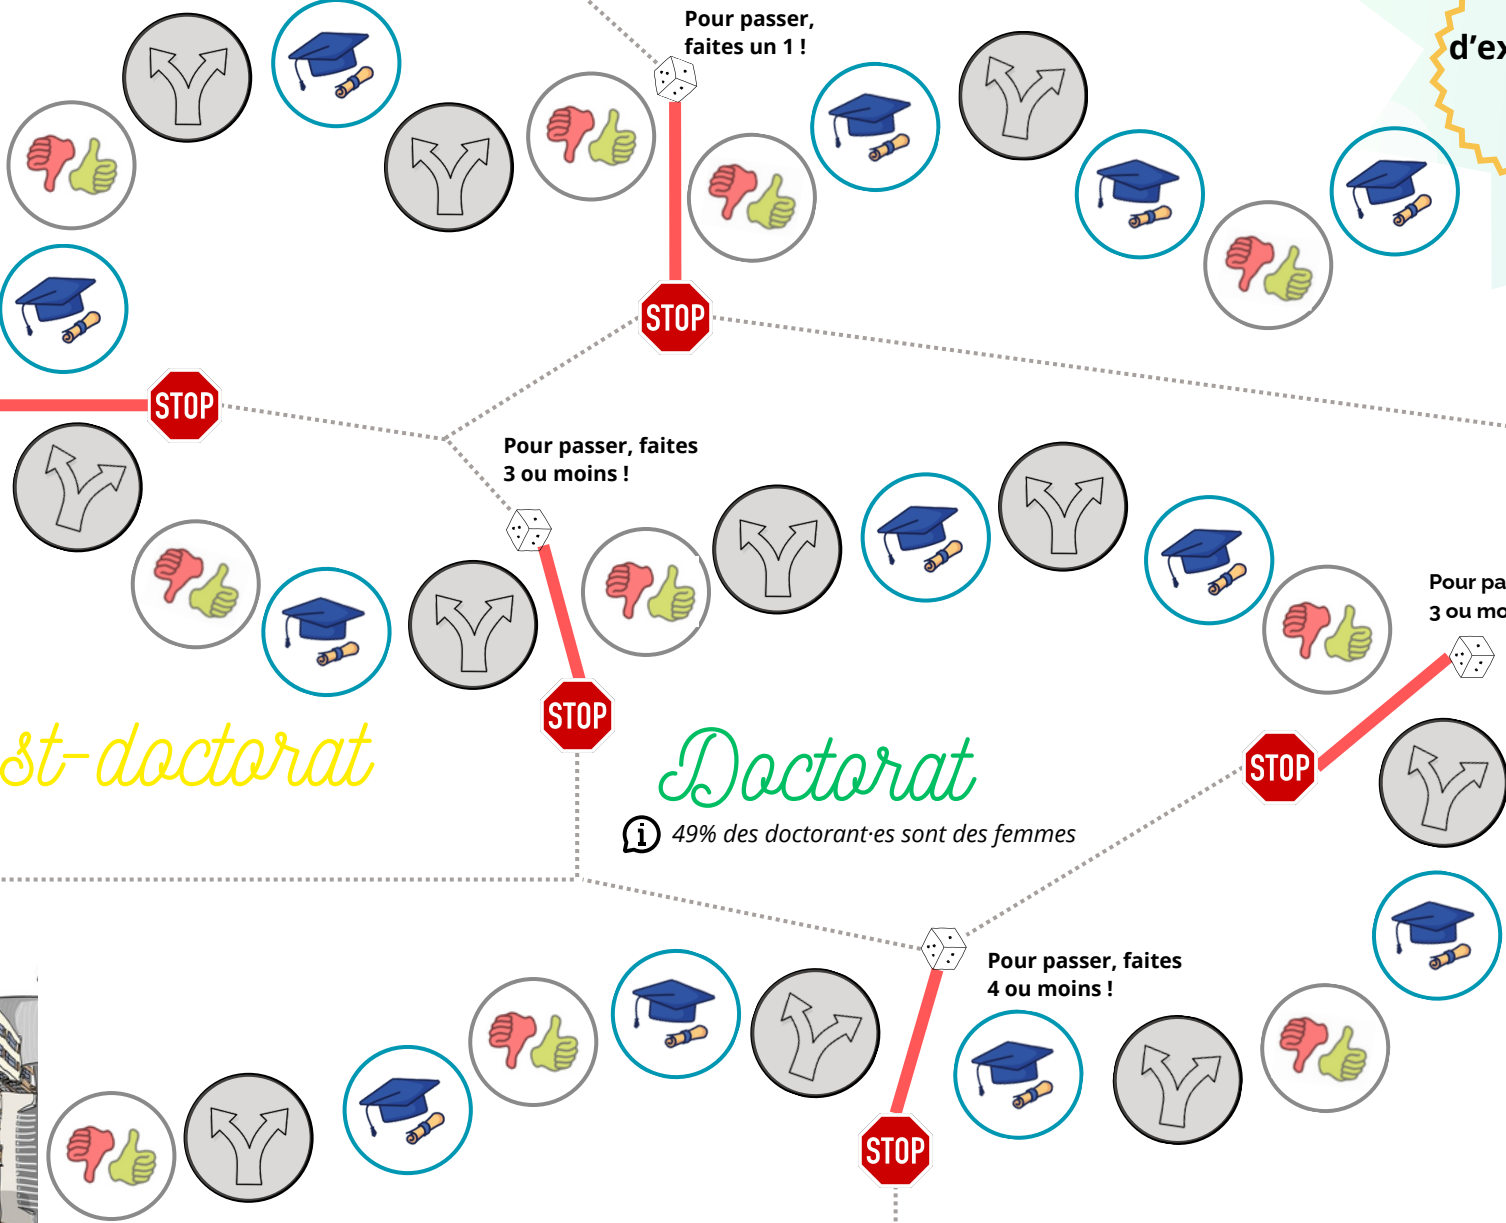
Pour passer, faites un 1 !

d'ex

STOP

STOP

Pour passer, faites 3 ou moins !

Pour pa
3 ou mo

STOP

STOP

st-doctorat

Doctorat

49% des doctorant·es sont des femmes

Pour passer, faites 4 ou moins !

STOP